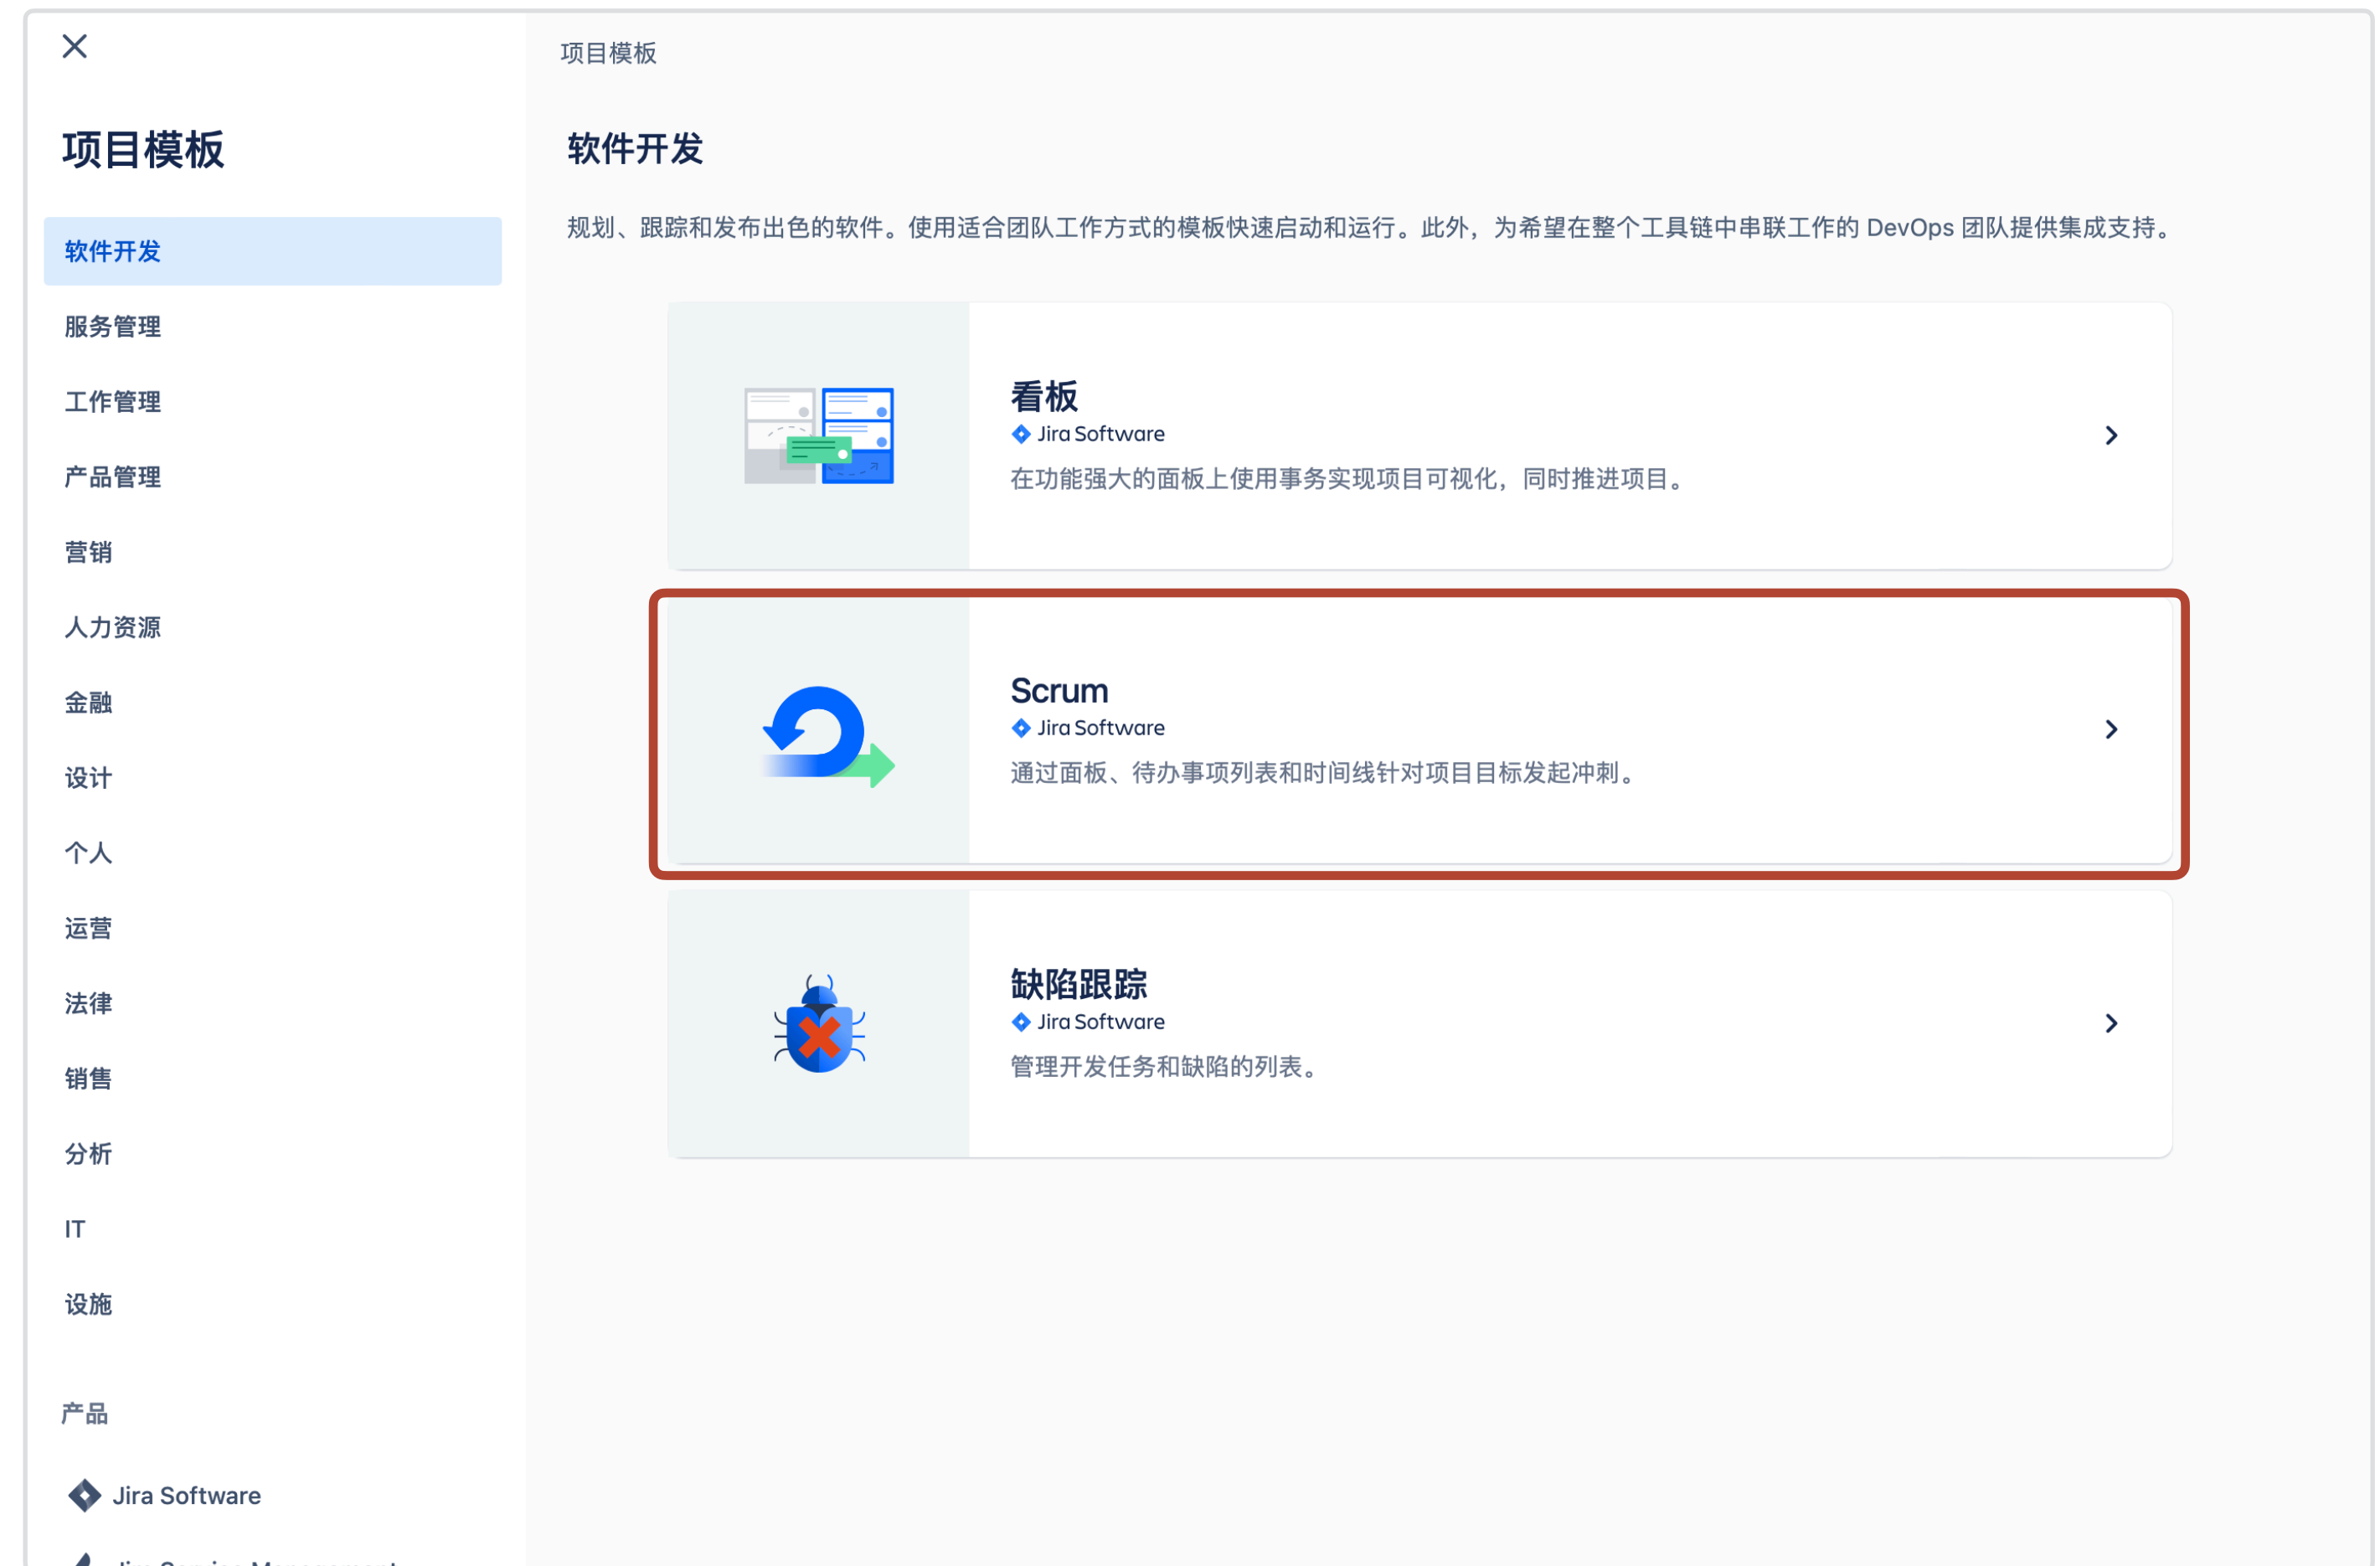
×

项目模板

软件开发

服务管理

工作管理

产品管理

营销

人力资源

金融

设计

个人

运营

法律

销售

分析

IT

设施

产品

Jira Software

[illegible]

项目模板

软件开发

规划、跟踪和发布出色的软件。使用适合团队工作方式的模板快速启动和运行。此外，为希望在整个工具链中串联工作的 DevOps 团队提供集成支持。

看板
Jira Software
在功能强大的面板上使用事务实现项目可视化，同时推进项目。

Scrum
Jira Software
通过面板、待办事项列表和时间线针对项目目标发起冲刺。

缺陷跟踪
Jira Software
管理开发任务和缺陷的列表。